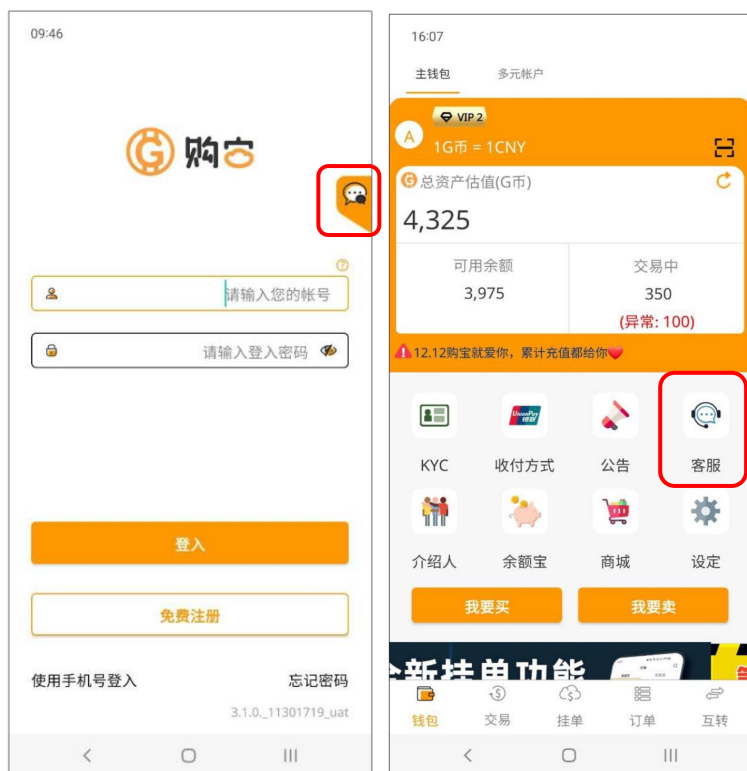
09:46

购宝

请输入您的帐号

请输入登入密码

登入

免费注册

使用手机号登入

忘记密码

3.1.0._11301719_uat

16:07

主钱包

多元帐户

VIP 2

A

1G币 = 1CNY

总资产估值(G币)

4,325

可用余额

3,975

交易中

350

(异常: 100)

12.12购宝就爱你，累计充值都给你

KYC

收付方式

公告

客服

介绍人

余额宝

商城

设定

我要买

我要卖

新挂单功能

钱包

交易

挂单

订单

互转